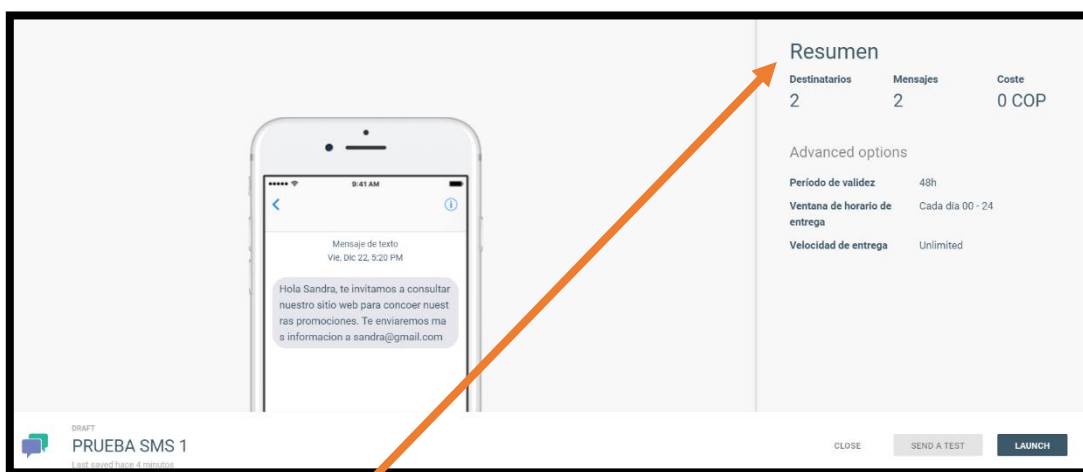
9:41 AM

Mensaje de texto
Vie, Dic 22, 5:20 PM

Hola Sandra, te invitamos a consultar nuestro sitio web para concoer nuestras promociones. Te enviaremos mas informacion a sandra@gmail.com

Resumen

| Destinatarios | Mensajes | Coste |
|---|---|---|
| 2 | 2 | 0 COP |

Advanced options

| Período de validez | 48h |
|---|---|
| Ventana de horario de entrega | Cada día 00 - 24 |
| Velocidad de entrega | Unlimited |

DRAFT
PRUEBA SMS 1
Last saved hace 4 minutos

CLOSE SEND A TEST LAUNCH